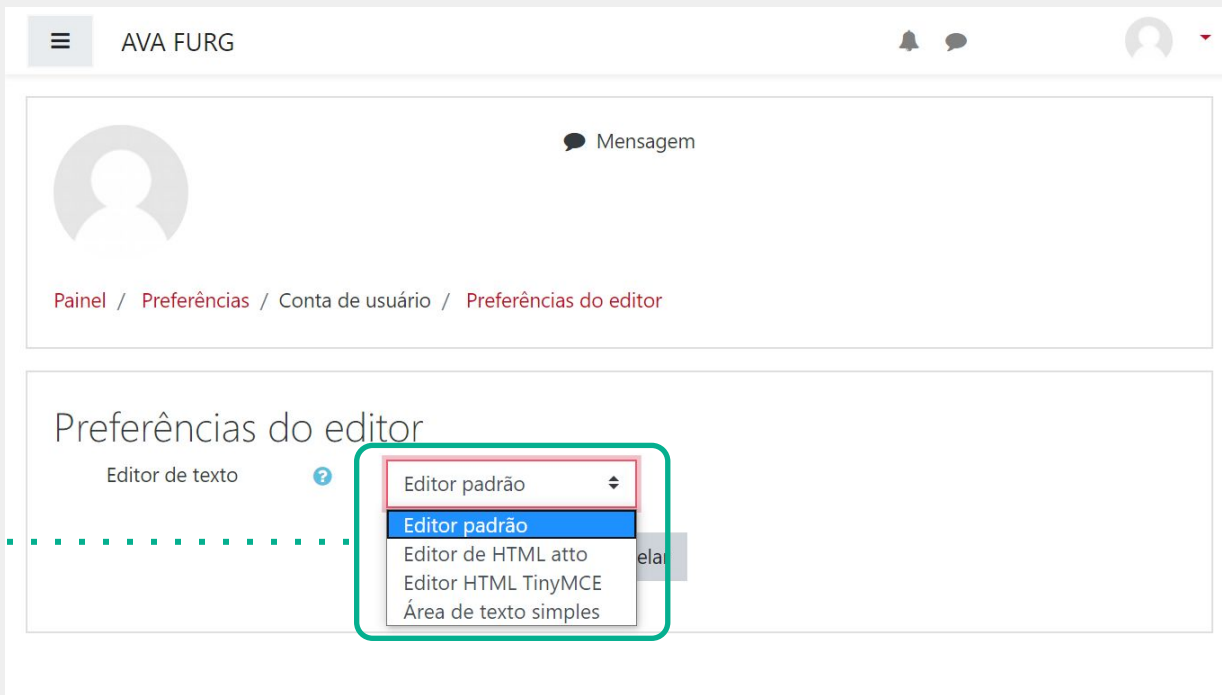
AVA FURG

Mensagem

Painel / Preferências / Conta de usuário / Preferências do editor

Preferências do editor

Editor de texto

Editor padrão

Editor padrão
Editor de HTML atto
Editor HTML TinyMCE
Área de texto simples

elar